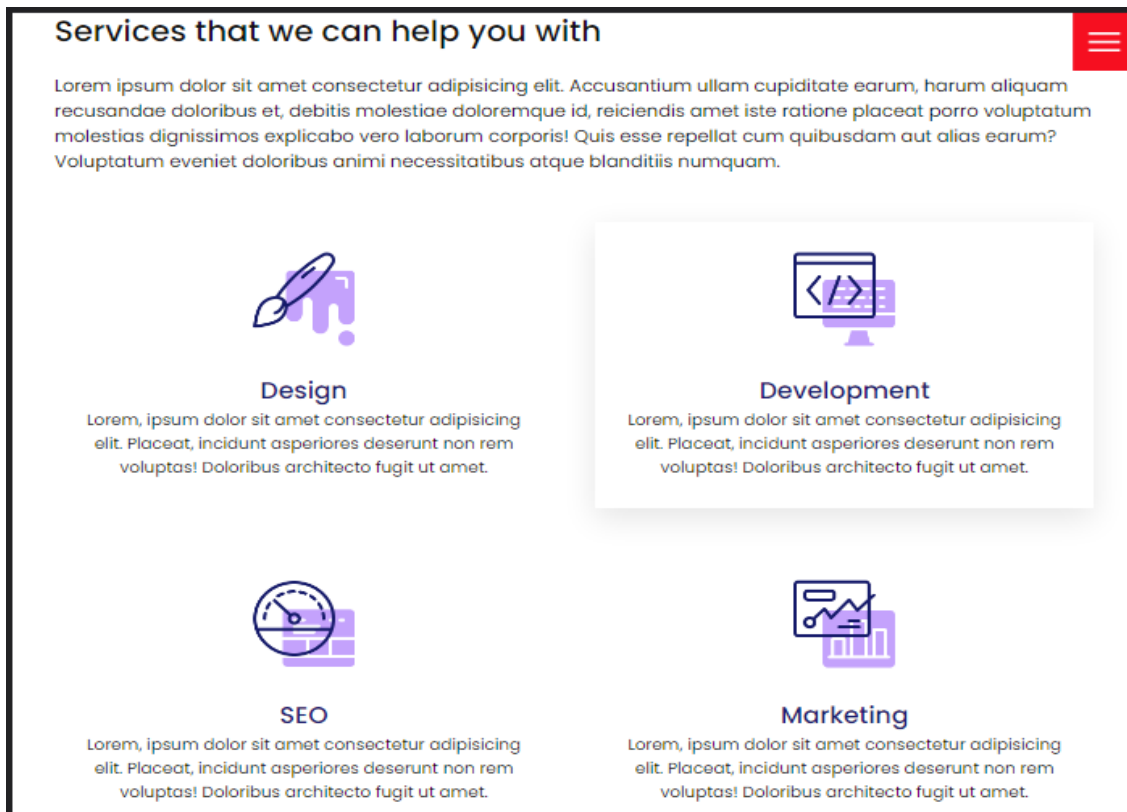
Services that we can help you with

Lorem ipsum dolor sit amet consectetur adipisicing elit. Accusantium ullam cupiditate earum, harum aliquam recusandae doloribus et, debitis molestiae doloremque id, reiciendis amet iste ratione placeat porro voluptatum molestias dignissimos explicabo vero laborum corporis! Quis esse repellat cum quibusdam aut alias earum? Voluptatum eveniet doloribus animi necessitatibus atque blanditiis numquam.

Design
Lorem, ipsum dolor sit amet consectetur adipisicing elit. Placeat, incidunt asperiores deserunt non rem voluptas! Doloribus architecto fugit ut amet.

Development
Lorem, ipsum dolor sit amet consectetur adipisicing elit. Placeat, incidunt asperiores deserunt non rem voluptas! Doloribus architecto fugit ut amet.

SEO
Lorem, ipsum dolor sit amet consectetur adipisicing elit. Placeat, incidunt asperiores deserunt non rem voluptas! Doloribus architecto fugit ut amet.

Marketing
Lorem, ipsum dolor sit amet consectetur adipisicing elit. Placeat, incidunt asperiores deserunt non rem voluptas! Doloribus architecto fugit ut amet.